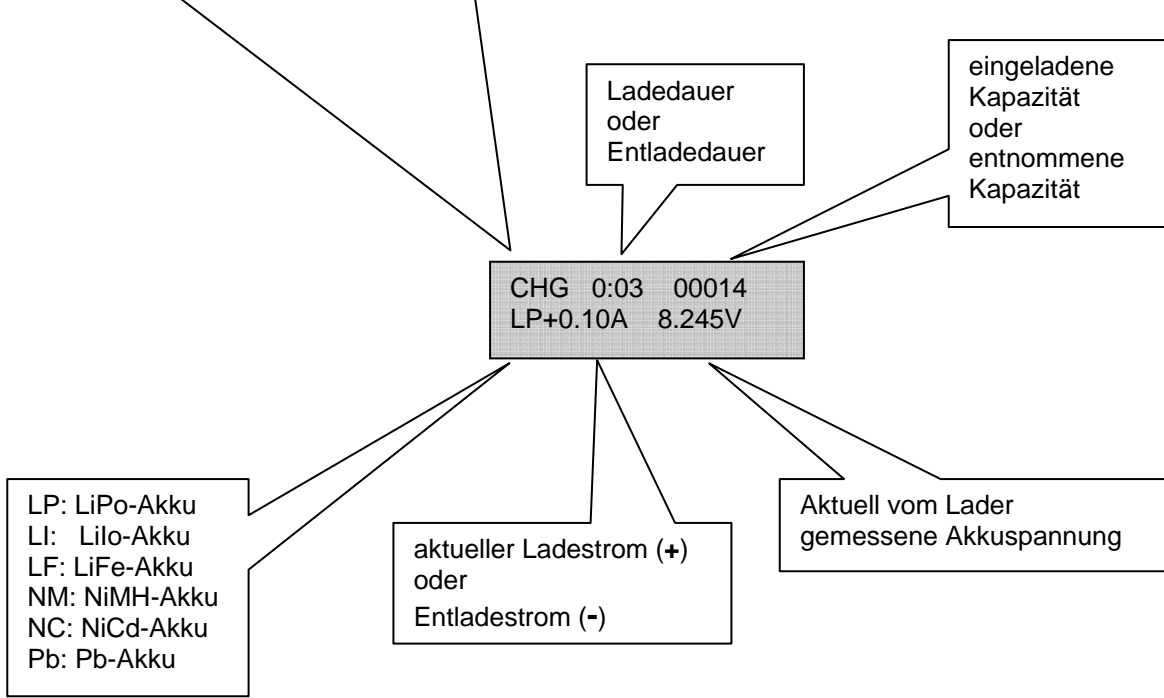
Ladedauer
oder
Entladedauer

eingeladene
Kapazität
oder
entnommene
Kapazität

CHG 0:03 00014
LP+0.10A 8.245V

LP: LiPo-Akku
LI: LiIo-Akku
LF: LiFe-Akku
NM: NiMH-Akku
NC: NiCd-Akku
Pb: Pb-Akku

aktueller Ladestrom (+)
oder
Entladestrom (-)

Aktuell vom Lader
gemessene Akkuspannung